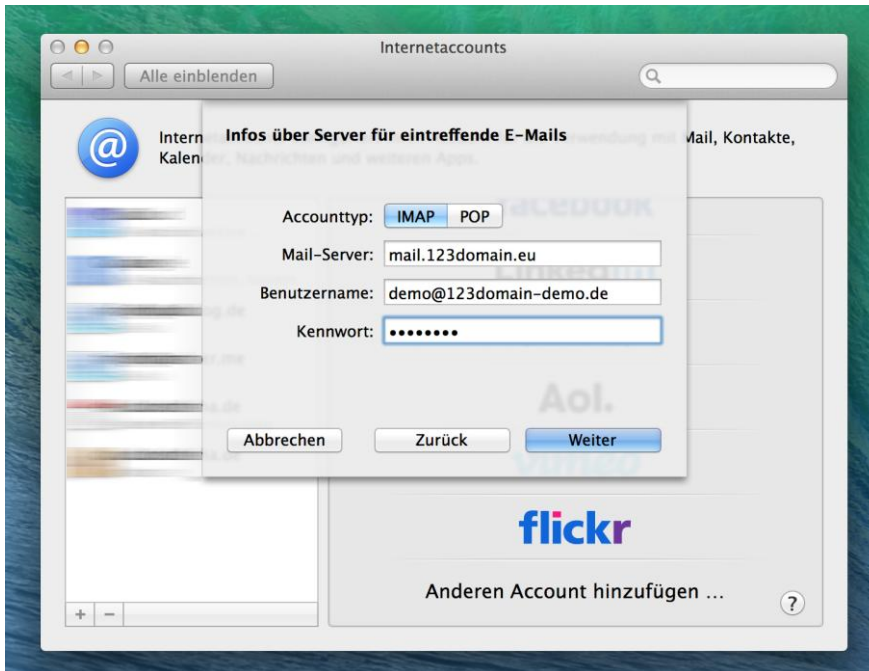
Internetaccounts

Alle einblenden

Intern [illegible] Mail, Kontakte, Kalen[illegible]

Infos über Server für eintreffende E-Mails

Accounttyp: IMAP POP

Mail-Server: mail.123domain.eu

Benutzername: demo@123domain-demo.de

Kennwort: ••••••••

Abbrechen Zurück Weiter

facebook

LinkedIn

Aol.

vimeo

flickr

Anderen Account hinzufügen …

?

+ −